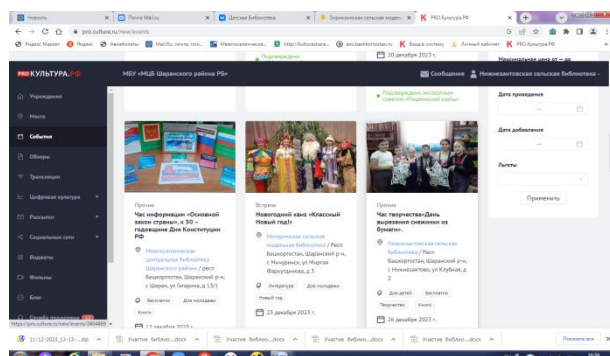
Новости | Почта Mail.ru | Детская библиотека | Зириклинская сельская модел | PRO.Культура.РФ

pro.culture.ru/new/events

Яндекс Маркет | Яндекс | Авиабилеты | Mail.Ru: почта, поис... | Межпоселенческа... | http://kulturasharа... | aw.bashkortostan.ru | Вход в систему | Личный кабинет | PRO.Культура.РФ

PRO.КУЛЬТУРА.РФ | МБУ «МЦБ Шаранского района РБ» | Сообщения | Нижнезаитовская сельская библиотека -

Учреждение
Места
События
Обзоры
Трансляции
Цифровая культура
Рассылки
Социальные сети
Виджеты
Фильмы
Блог
Служба поддержки

Подтверждено
20 декабря 2023 г.
Подтверждено экспертным советом «Пушкинской карты»

Дата проведения
Дата добавления
Льготы
Применить

Прочее
Час информации «Основной закон страны», к 30 – годовщине Дня Конституции РФ
Межпоселенческая центральная библиотека Шаранского района / Респ Башкортостан, Шаранский р-н, с Шаран, ул Гагарина, д 13/1
Бесплатно | Для молодежи | Книги
12 декабря 2023 г.

Встречи
Новогодний квиз «Классный Новый год!»
Мичуринская сельская модельная библиотека / Респ Башкортостан, Шаранский р-н, с Мичуринск, ул Мирзы Фархутдинова, д 3
Антикризис | Для молодежи | Новый год
23 декабря 2023 г.

Прочее
Час творчества«День вырезания снежинок из бумаги».
Нижнезаитовская сельская библиотека / Респ Башкортостан, Шаранский р-н, с Нижнезаитово, ул Клубная, д 2
Для детей | Бесплатно | Творчество | Книги
26 декабря 2023 г.

https://pro.culture.ru/new/events/3804899

11-12-2023_13-13-...zip | Участие библио...docx | Участие библио...docx | Участие библио...docx | Участие библио...docx | Участие библио...docx | Показать все